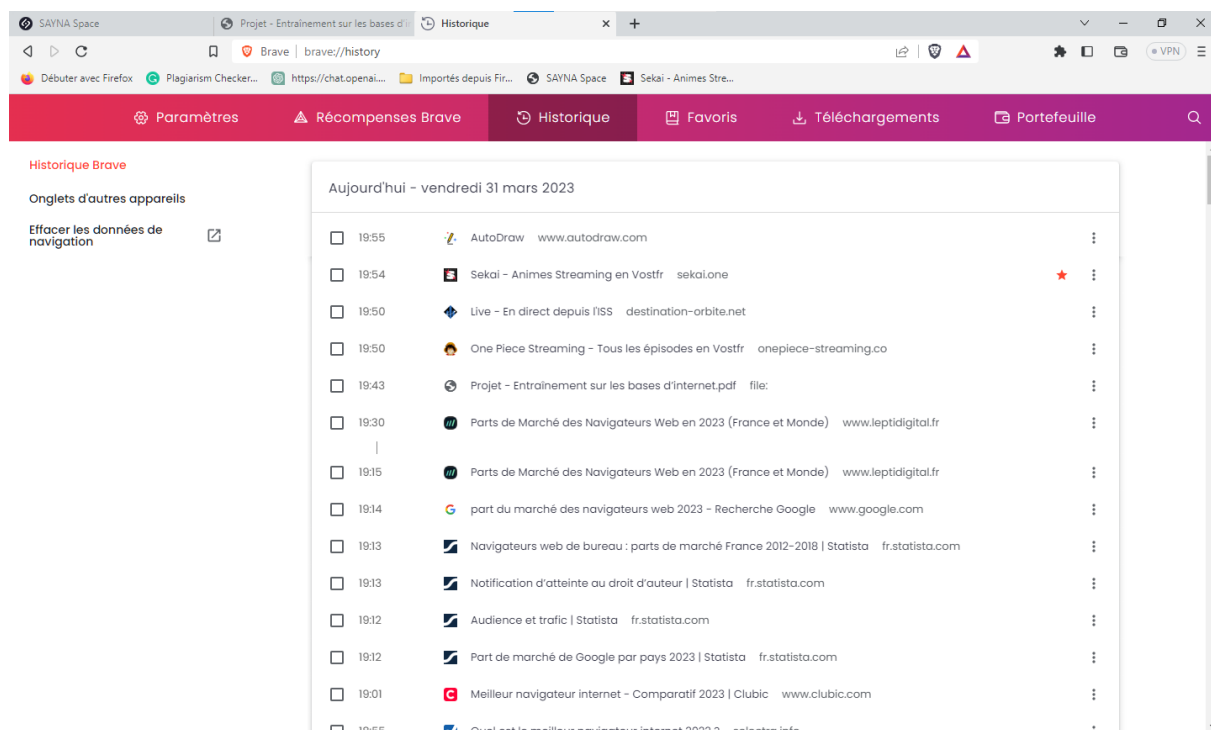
SAYNA Space | Projet - Entraînement sur les bases d'i | Historique

Brave | brave://history

VPN

Débuter avec Firefox | Plagiarism Checker... | https://chat.openai... | Importés depuis Fir... | SAYNA Space | Sekai - Animes Stre...

Paramètres | Récompenses Brave | Historique | Favoris | Téléchargements | Portefeuille

Historique Brave

Onglets d'autres appareils

Effacer les données de navigation

Aujourd'hui - vendredi 31 mars 2023

19:55 AutoDraw www.autodraw.com

19:54 Sekai - Animes Streaming en Vostfr sekai.one

19:50 Live - En direct depuis l'ISS destination-orbite.net

19:50 One Piece Streaming - Tous les épisodes en Vostfr onepiece-streaming.co

19:43 Projet - Entraînement sur les bases d'internet.pdf file:

19:30 Parts de Marché des Navigateurs Web en 2023 (France et Monde) www.leptidigital.fr

19:15 Parts de Marché des Navigateurs Web en 2023 (France et Monde) www.leptidigital.fr

19:14 part du marché des navigateurs web 2023 - Recherche Google www.google.com

19:13 Navigateurs web de bureau : parts de marché France 2012-2018 | Statista fr.statista.com

19:13 Notification d'atteinte au droit d'auteur | Statista fr.statista.com

19:12 Audience et trafic | Statista fr.statista.com

19:12 Part de marché de Google par pays 2023 | Statista fr.statista.com

19:01 Meilleur navigateur internet - Comparatif 2023 | Clubic www.clubic.com

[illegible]